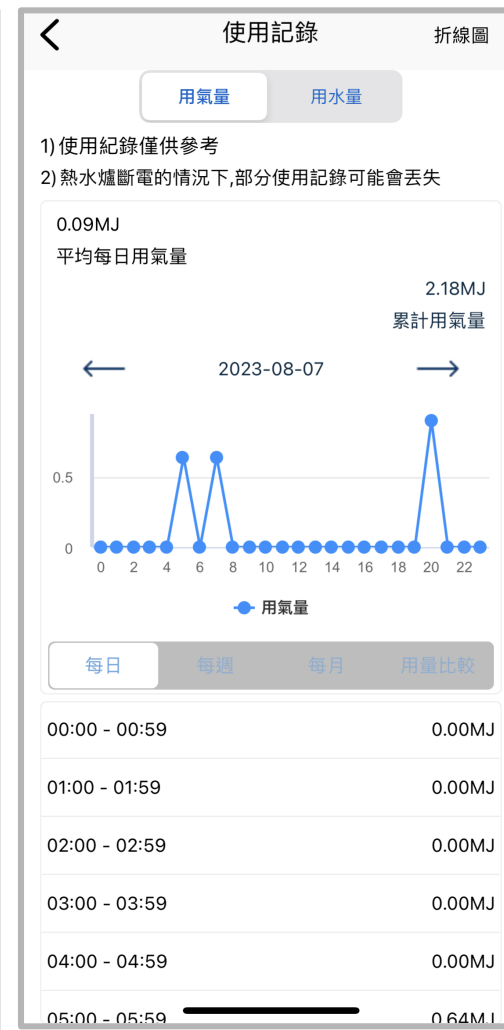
使用記錄

折線圖

用氣量

用水量

1) 使用紀錄僅供參考
2) 熱水爐斷電的情況下,部分使用記錄可能會丟失

0.09MJ
平均每日用氣量

2.18MJ
累計用氣量

2023-08-07

0.5
0
0 2 4 6 8 10 12 14 16 18 20 22

用氣量

每日
每週
每月
用量比較

| | |
|---|---|
| 00:00 - 00:59 | 0.00MJ |
| 01:00 - 01:59 | 0.00MJ |
| 02:00 - 02:59 | 0.00MJ |
| 03:00 - 03:59 | 0.00MJ |
| 04:00 - 04:59 | 0.00MJ |
| 05:00 - 05:59 | 0.64MJ |